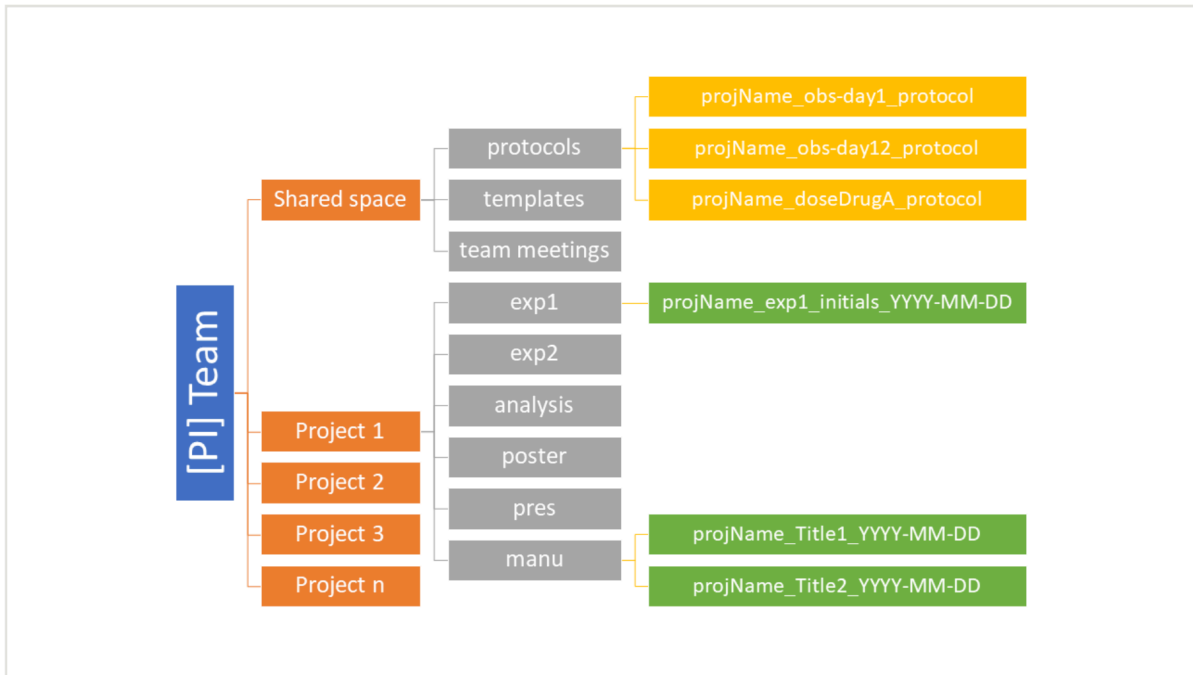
[PI] Team

Shared space

protocols

projName_obs-day1_protocol

projName_obs-day12_protocol

projName_doseDrugA_protocol

templates

team meetings

Project 1

exp1

projName_exp1_initials_YYYY-MM-DD

exp2

analysis

poster

pres

manu

projName_Title1_YYYY-MM-DD

projName_Title2_YYYY-MM-DD

Project 2

Project 3

Project n